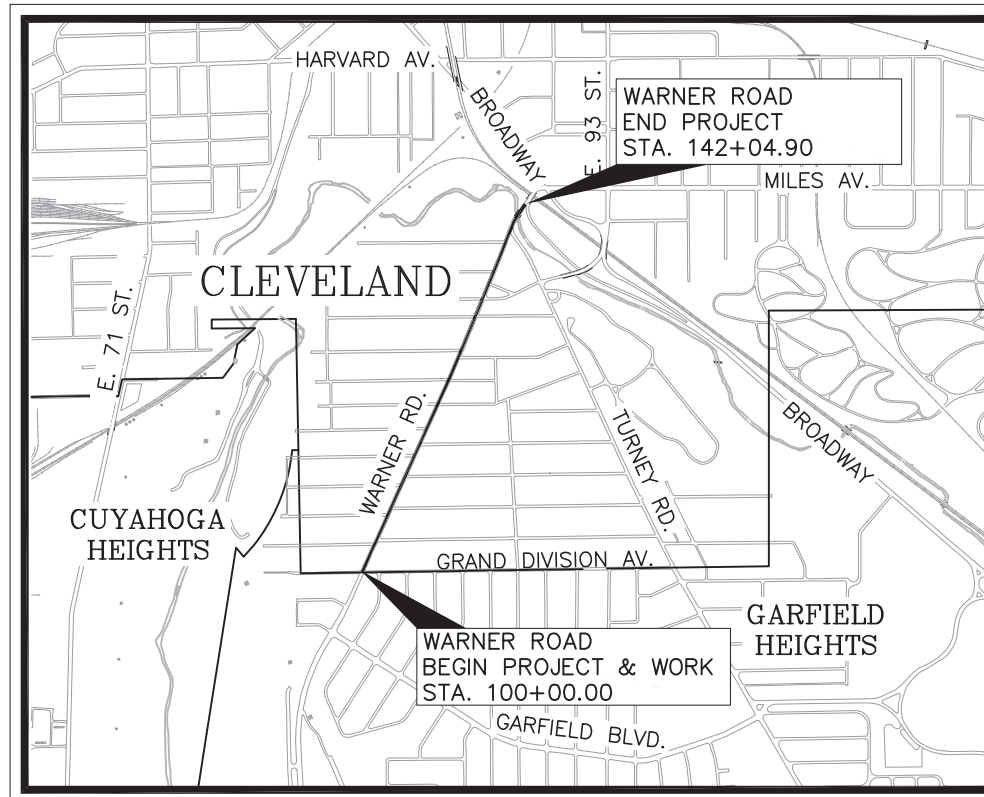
HARVARD AV.

BROADWAY

E. 93 ST.

WARNER ROAD
END PROJECT
STA. 142+04.90

MILES AV.

CLEVELAND

E. 71 ST.

WARNER RD.

TURNEY RD.

BROADWAY

CUYAHOGA
HEIGHTS

GRAND DIVISION AV.

GARFIELD
HEIGHTS

WARNER ROAD
BEGIN PROJECT & WORK
STA. 100+00.00

GARFIELD BLVD.